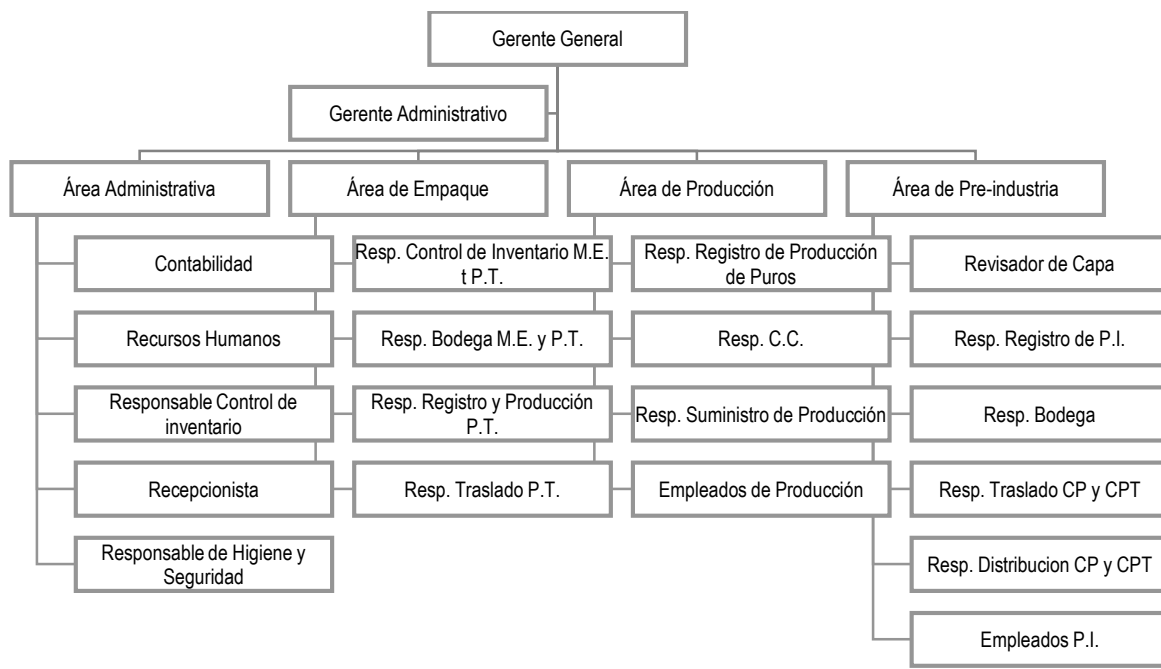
Gerente General

Gerente Administrativo

Área Administrativa

Área de Empaque

Área de Producción

Área de Pre-industria

Contabilidad

Recursos Humanos

Responsable Control de inventario

Recepcionista

Responsable de Higiene y Seguridad

Resp. Control de Inventario M.E. t P.T.

Resp. Bodega M.E. y P.T.

Resp. Registro y Producción P.T.

Resp. Traslado P.T.

Resp. Registro de Producción de Puros

Resp. C.C.

Resp. Suministro de Producción

Empleados de Producción

Revisador de Capa

Resp. Registro de P.I.

Resp. Bodega

Resp. Traslado CP y CPT

Resp. Distribucion CP y CPT

Empleados P.I.